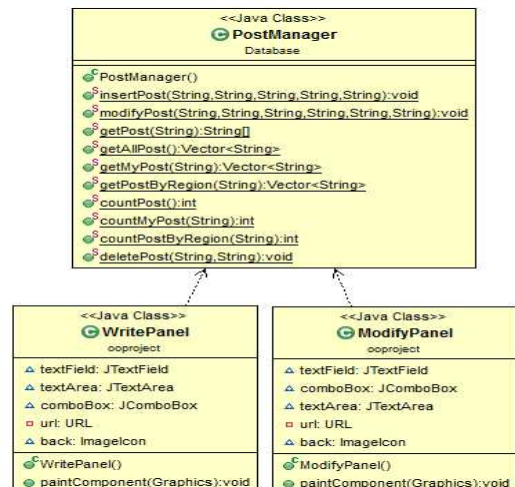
<<Java Class>>
PostManager
Database

PostManager()
insertPost(String,String,String,String,String):void
modifyPost(String,String,String,String,String,String):void
getPost(String):String[]
getAllPost():Vector<String>
getMyPost(String):Vector<String>
getPostByRegion(String):Vector<String>
countPost():int
countMyPost(String):int
countPostByRegion(String):int
deletePost(String,String):void

<<Java Class>>
WritePanel
ooproject

textField: JTextField
textArea: JTextArea
comboBox: JComboBox
url: URL
back: ImageIcon

WritePanel()
paintComponent(Graphics):void

<<Java Class>>
ModifyPanel
ooproject

textField: JTextField
comboBox: JComboBox
textArea: JTextArea
url: URL
back: ImageIcon

ModifyPanel()
paintComponent(Graphics):void